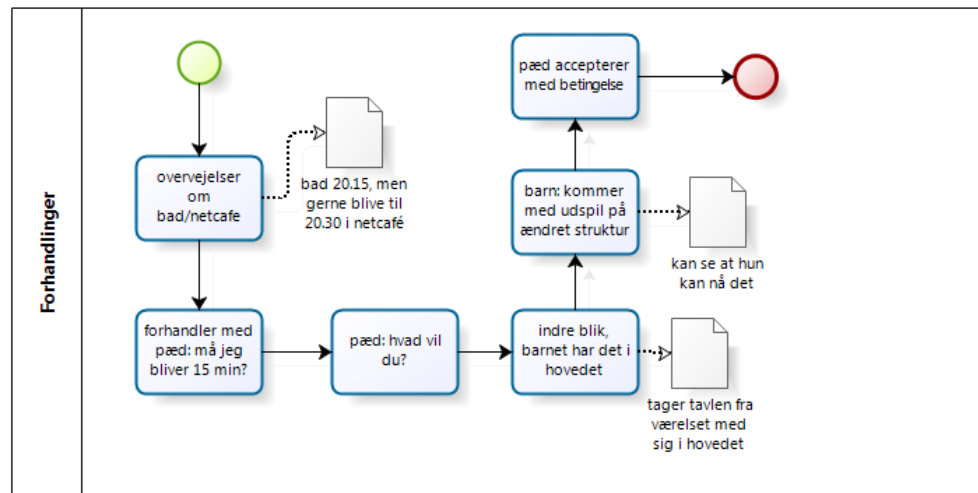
Forhandlinger

overvejelser om bad/netcafe

bad 20.15, men gerne blive til 20.30 i netcafé

forhandler med pæd: må jeg bliver 15 min?

pæd: hvad vil du?

indre blik, barnet har det i hovedet

tager tavlen fra værelset med sig i hovedet

barn: kommer med udspil på ændret struktur

kan se at hun kan nå det

pæd accepterer med betingelse